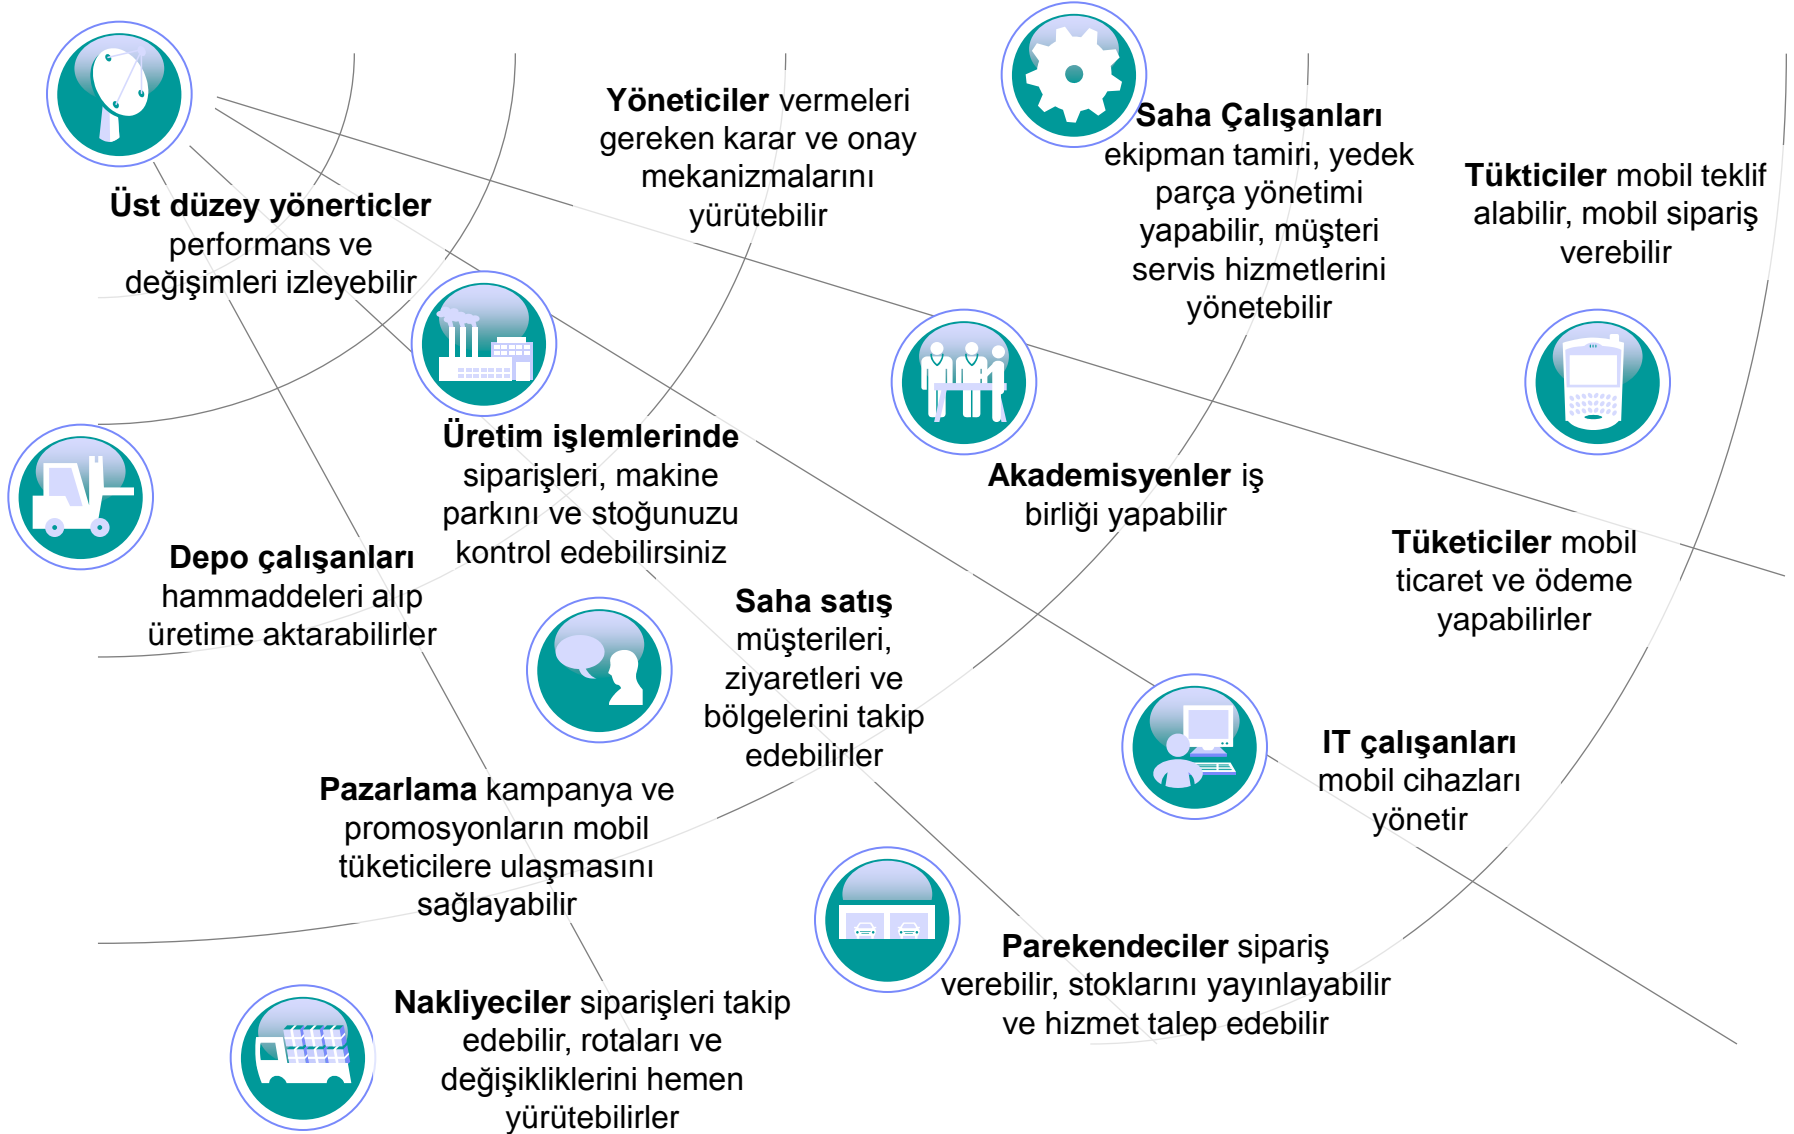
**Üst düzey yönerticler** performans ve değişimleri izleyebilir

**Yöneticiler** vermeleri gereken karar ve onay mekanizmalarını yürütebilir

**Saha Çalışanları** ekipman tamiri, yedek parça yönetimi yapabilir, müşteri servis hizmetlerini yönetebilir

**Tükticiler** mobil teklif alabilir, mobil sipariş verebilir

**Üretim işlemlerinde** siparişleri, makine parkını ve stoğunuzu kontrol edebilirsiniz

**Akademisyenler** iş birliği yapabilir

**Depo çalışanları** hammaddeleri alıp üretime aktarabilirler

**Tüketiciler** mobil ticaret ve ödeme yapabilirler

**Saha satış** müşterileri, ziyaretleri ve bölgelerini takip edebilirler

**IT çalışanları** mobil cihazları yönetir

**Pazarlama** kampanya ve promosyonların mobil tüketicilere ulaşmasını sağlayabilir

**Parekendeciler** sipariş verebilir, stoklarını yayınlayabilir ve hizmet talep edebilir

**Nakliyeciler** siparişleri takip edebilir, rotaları ve değişikliklerini hemen yürütebilirler